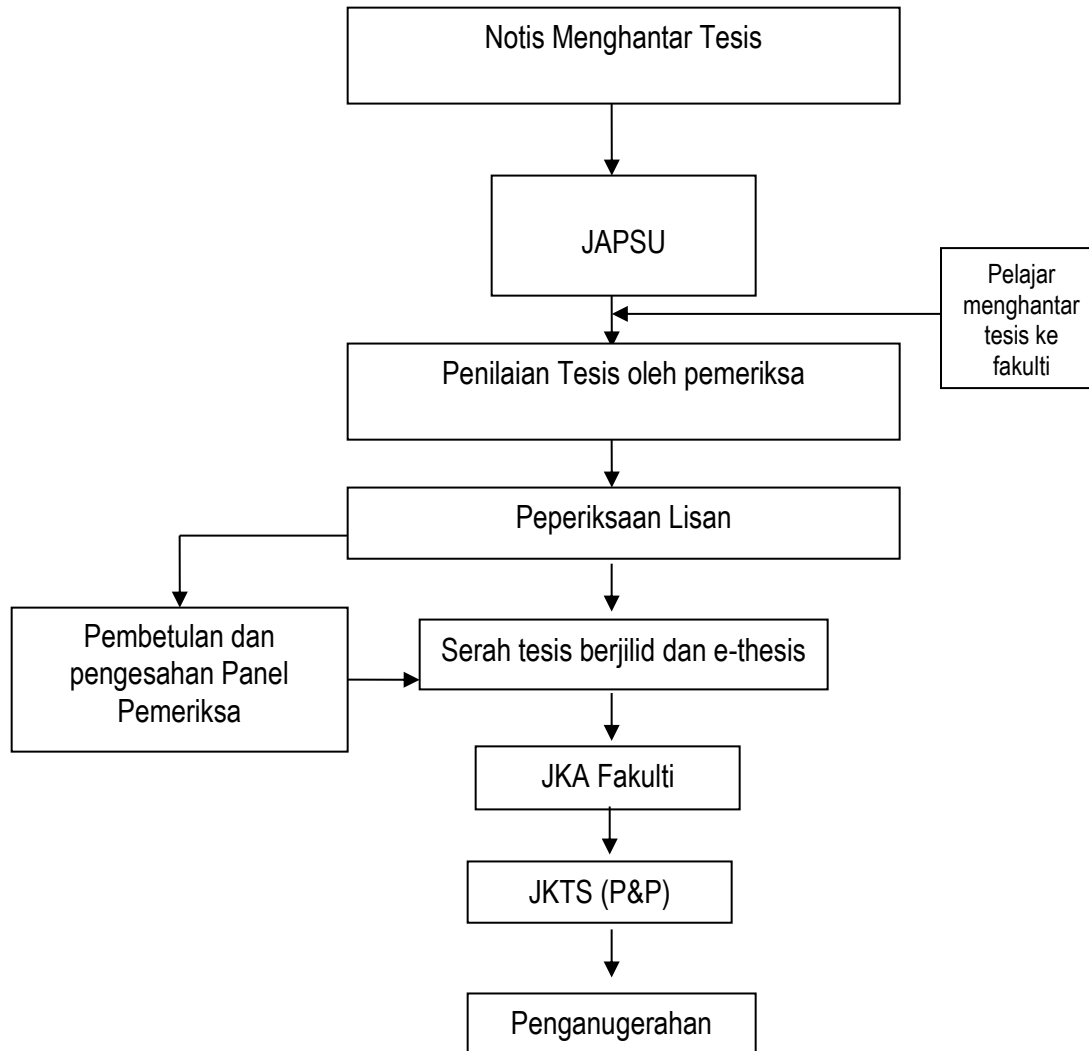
Notis Menghantar Tesis

JAPSU

Pelajar menghantar tesis ke fakulti

Penilaian Tesis oleh pemeriksa

Peperiksaan Lisan

Pembetulan dan pengesahan Panel Pemeriksa

Serah tesis berjilid dan e-thesis

JKA Fakulti

JKTS (P&P)

Penganugerahan